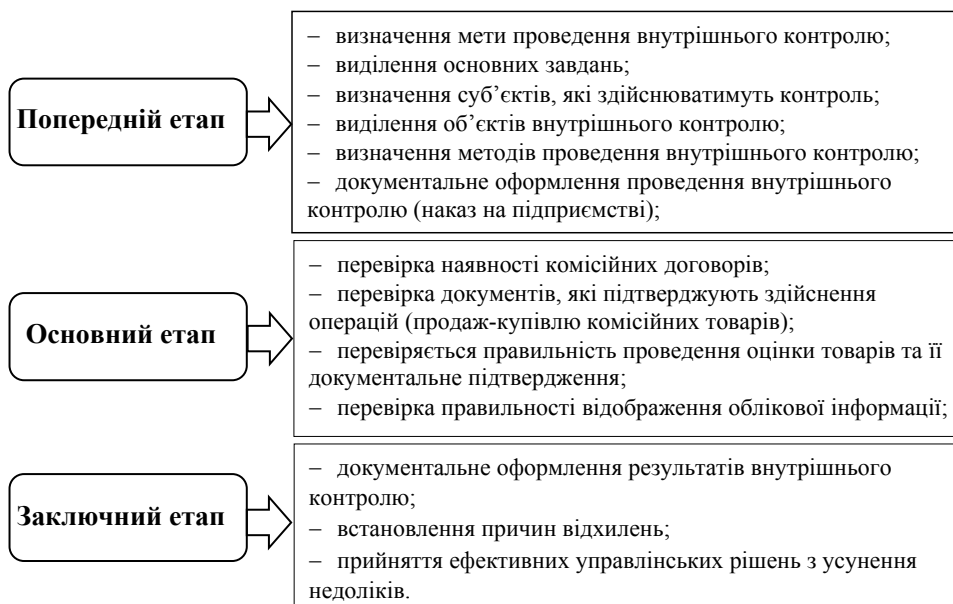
Попередній етап

– визначення мети проведення внутрішнього контролю;
– виділення основних завдань;
– визначення суб’єктів, які здійснюватимуть контроль;
– виділення об’єктів внутрішнього контролю;
– визначення методів проведення внутрішнього контролю;
– документальне оформлення проведення внутрішнього контролю (наказ на підприємстві);

Основний етап

– перевірка наявності комісійних договорів;
– перевірка документів, які підтверджують здійснення операцій (продаж-купівлю комісійних товарів);
– перевіряється правильність проведення оцінки товарів та її документальне підтвердження;
– перевірка правильності відображення облікової інформації;

Заключний етап

– документальне оформлення результатів внутрішнього контролю;
– встановлення причин відхилень;
– прийняття ефективних управлінських рішень з усунення недоліків.